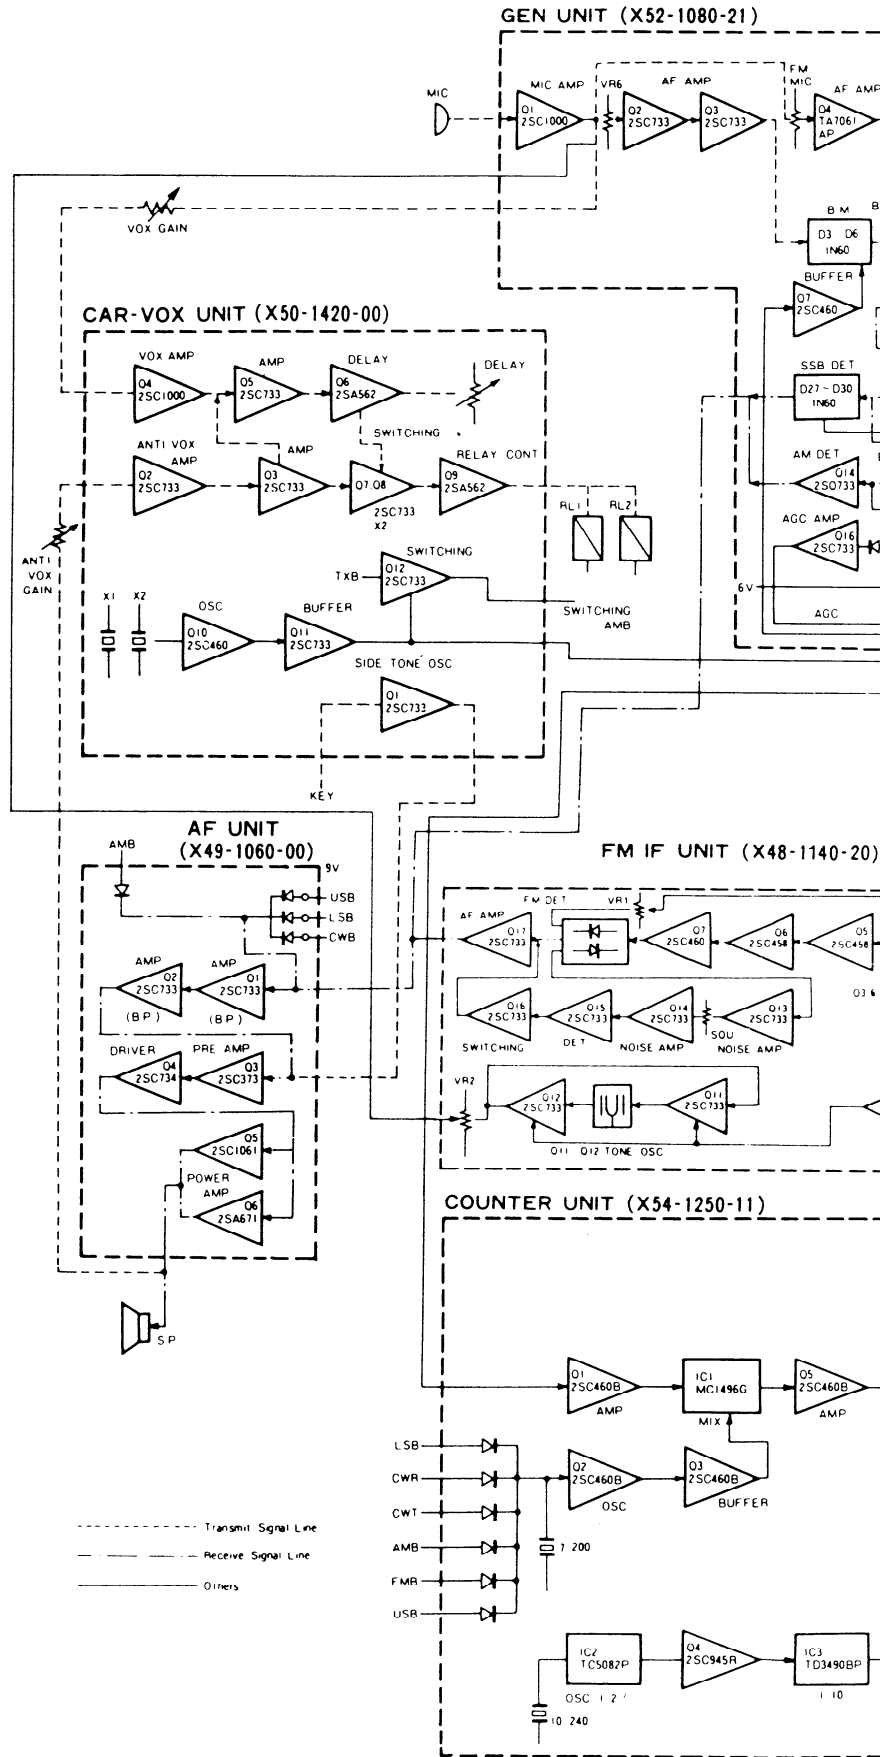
GEN UNIT (X52-1080-21)

MIC

MIC AMP
Q1
2SC1000

VR6

AF AMP
Q2
2SC733

Q3
2SC733

FM
MIC

AF AMP
Q4
TA7061
AP

BM

D3 D6
1N60

BUFFER
Q7
2SC460

SSB DET
D27 ~ D30
1N60

AM DET
Q14
2SC733

AGC AMP
Q16
2SC733

6V

AGC

VOX GAIN

CAR-VOX UNIT (X50-1420-00)

VOX AMP
Q4
2SC1000

AMP
Q5
2SC733

DELAY
Q6
2SA562

DELAY

SWITCHING

ANTI VOX
AMP
Q2
2SC733

AMP
Q3
2SC733

Q7 Q8
2SC733
x2

RELAY CONT
Q9
2SA562

RL1

RL2

ANTI
VOX
GAIN

SWITCHING
TXB
Q12
2SC733

SWITCHING
AMB

X1 X2

OSC
Q10
2SC460

BUFFER
Q11
2SC733

SIDE TONE OSC
Q1
2SC733

KEY

AF UNIT
(X49-1060-00)

AMB

9V

USB
LSB
CWB

AMP
Q2
2SC733
(BP)

AMP
Q1
2SC733
(BP)

DRIVER
Q4
2SC734

PRE AMP
Q3
2SC373

Q5
2SC1061

POWER
AMP

Q6
2SA671

SP

FM IF UNIT (X48-1140-20)

AF AMP
Q17
2SC733

FM DET

VR1

Q7
2SC460

Q6
2SC458

Q5
2SC458

Q3 6

Q16
2SC733

Q15
2SC733

Q14
2SC733

SOU

Q13
2SC733

SWITCHING

DET

NOISE AMP

NOISE AMP

VR2

Q12
2SC733

Q11
2SC733

Q11 Q12 TONE OSC

COUNTER UNIT (X54-1250-11)

Q1
2SC460B
AMP

IC1
MC1496G
MIX

Q5
2SC460B
AMP

LSB
CWR
CWT
AMB
FMB
USB

Q2
2SC460B
OSC

Q3
2SC460B
BUFFER

7 200

IC2
TC5082P
OSC 1 2

Q4
2SC945R

IC3
TD3490BP
1 10

10 240

Transmit Signal Line
Receive Signal Line
Others